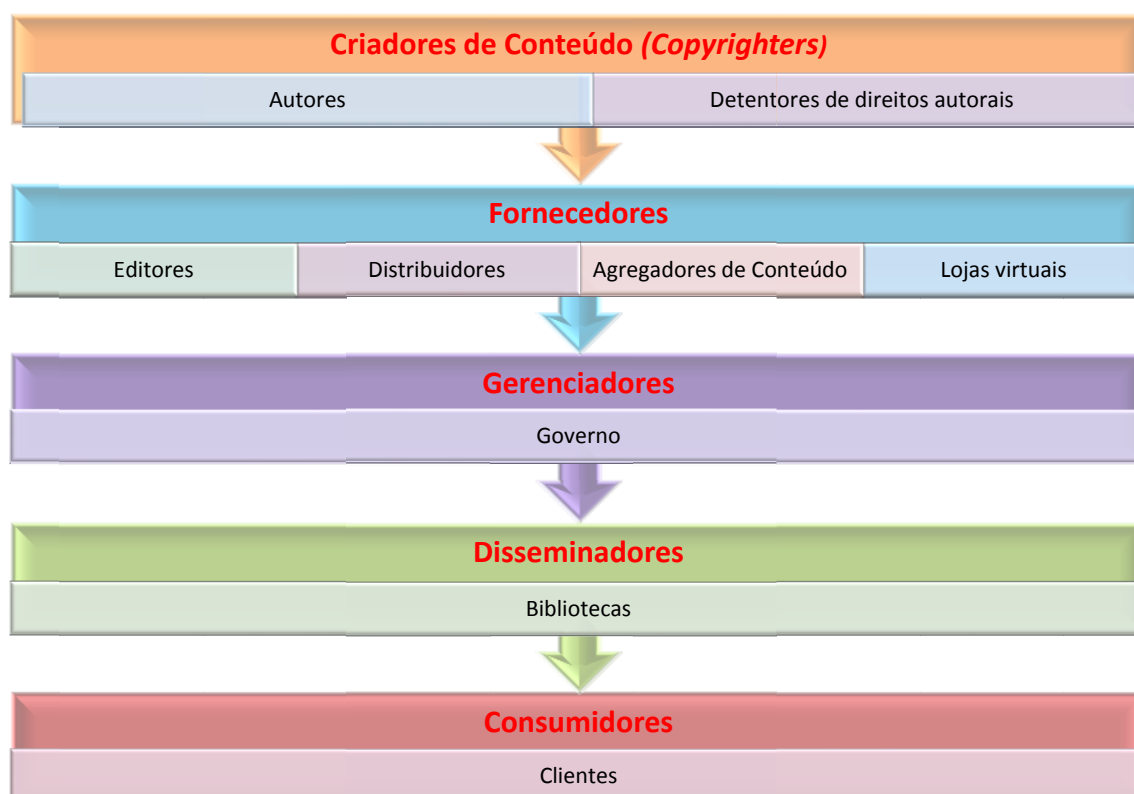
Criadores de Conteúdo *(Copyrighters)*

Autores

Detentores de direitos autorais

Fornecedores

Editores

Distribuidores

Agregadores de Conteúdo

Lojas virtuais

Gerenciadores

Governo

Disseminadores

Bibliotecas

Consumidores

Clientes